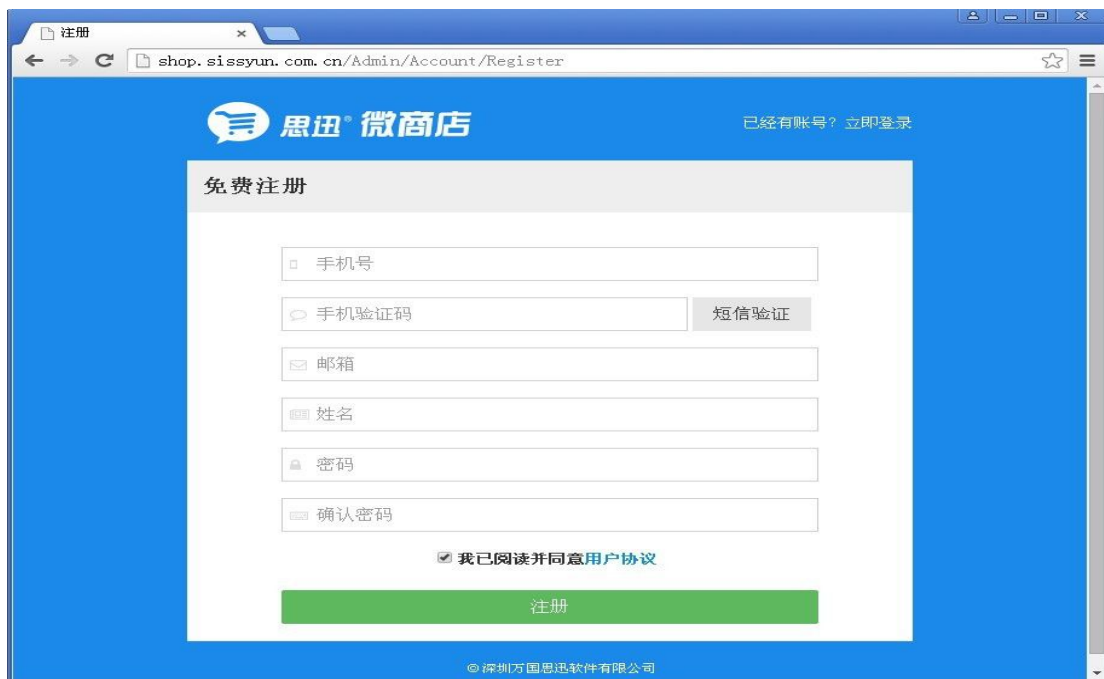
注册
×
shop.sissyun.com.cn/Admin/Account/Register

思迅® 微商店

已经有账号？立即登录

免费注册

手机号

手机验证码

短信验证

邮箱

姓名

密码

确认密码

我已阅读并同意用户协议

注册

© 深圳万国思迅软件有限公司